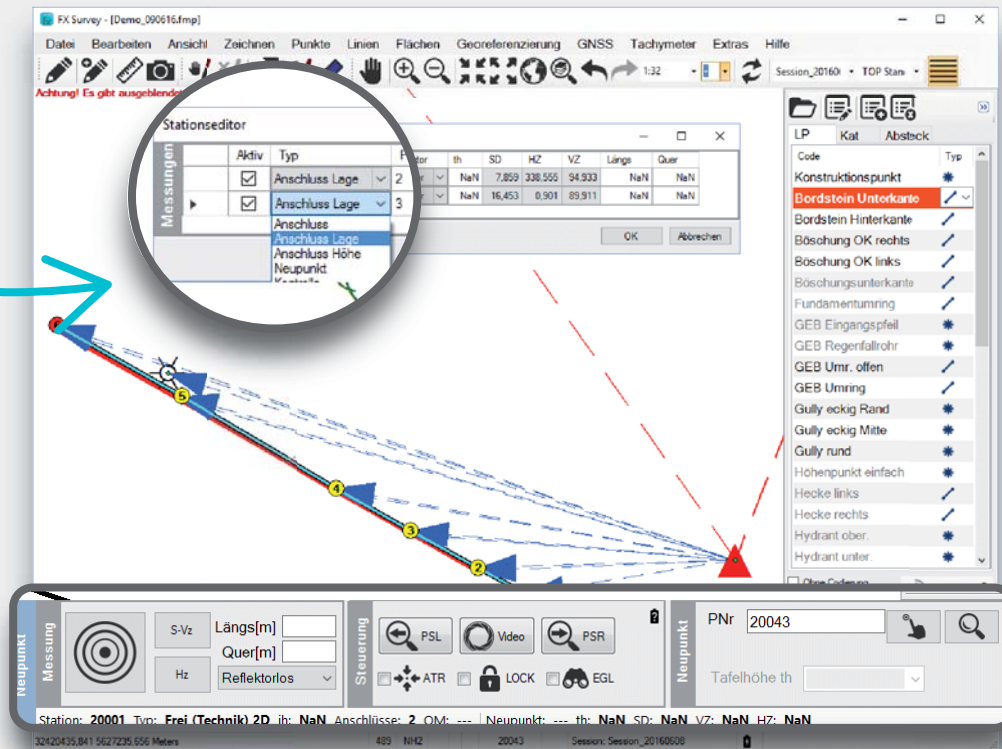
FX Survey - [Demo_090616.fmp]

Datei Bearbeiten Ansicht Zeichnen Punkte Linien Flächen Georeferenzierung GNSS Tachymeter Extras Hilfe

1:32 Session_20160 TOP Stan

Achtung! Es gibt ausgeblende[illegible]

Stationseditor

Messungen

| | Aktiv | Typ | P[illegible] | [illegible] | th | SD | HZ | VZ | Längs | Quer |
|---|---|---|---|---|---|---|---|---|---|---|
| | ☑ | Anschluss Lage | 2 | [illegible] | NaN | 7,859 | 338,555 | 94,933 | NaN | NaN |
| ▸ | ☑ | Anschluss Lage | 3 | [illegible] | NaN | 16,453 | 0,901 | 89,911 | NaN | NaN |

Anschluss
Anschluss Lage
Anschluss Höhe
Neupunkt
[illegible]

OK Abbrechen

LP Kat Absteck

Code Typ
Konstruktionspunkt
Bordstein Unterkante
Bordstein Hinterkante
Böschung OK rechts
Böschung OK links
Böschungsunterkante
Fundamentumring
GEB Eingangspfeil
GEB Regenfallrohr
GEB Umr. offen
GEB Umring
Gully eckig Rand
Gully eckig Mitte
Gully rund
Höhenpunkt einfach
Hecke links
Hecke rechts
Hydrant ober.
Hydrant unter.
Ohne Codierung

5 4 3 2

Neupunkt Messung
S-Vz Längs[m]
Quer[m]
Hz Reflektorlos

Steuerung
PSL Video PSR
ATR LOCK EGL

Neupunkt
PNr 20043
Tafelhöhe th

Station: 20001 Typ: Frei (Technik) 2D ih: NaN Anschlüsse: 2 OM: --- | Neupunkt: --- th: NaN SD: NaN VZ: NaN HZ: NaN

32420435,841 5627235,556 Meters 489 NH2 20043 Session: Session_20160608